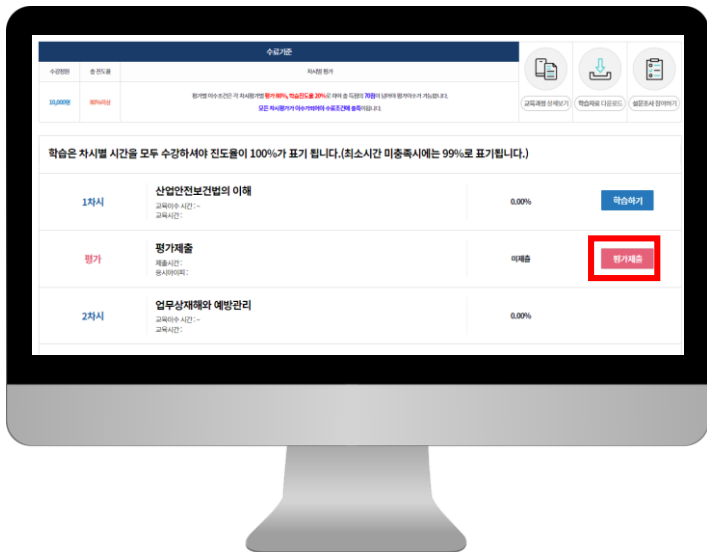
수료기준

| 수강점수 | 총 진도율 | 차시별 평가 |
|---|---|---|
| 10,000원 | 평가60점 | 평가별 이수조건은 각 차시평가별 평가 60%, 학습진도율 20%로 하여 총 득점의 70점이 넘어야 평가하기가 가능합니다. 모든 차시평가가 이수가 되어야 수료조건에 충족이 됩니다. |

교육과정 상세보기 학습자료 다운로드 설문조사 참여하기

학습은 차시별 시간을 모두 수강하셔야 진도율이 100%가 표기 됩니다.(최소시간 미충족시에는 99%로 표기됩니다.)

1차시
산업안전보건법의 이해
교육이수 시간 : -
교육시간 :
0.00%
학습하기

평가
평가제출
제출시간 :
응시마감 :
미제출
평가제출

2차시
업무상재해와 예방관리
교육이수 시간 : -
교육시간 :
0.00%